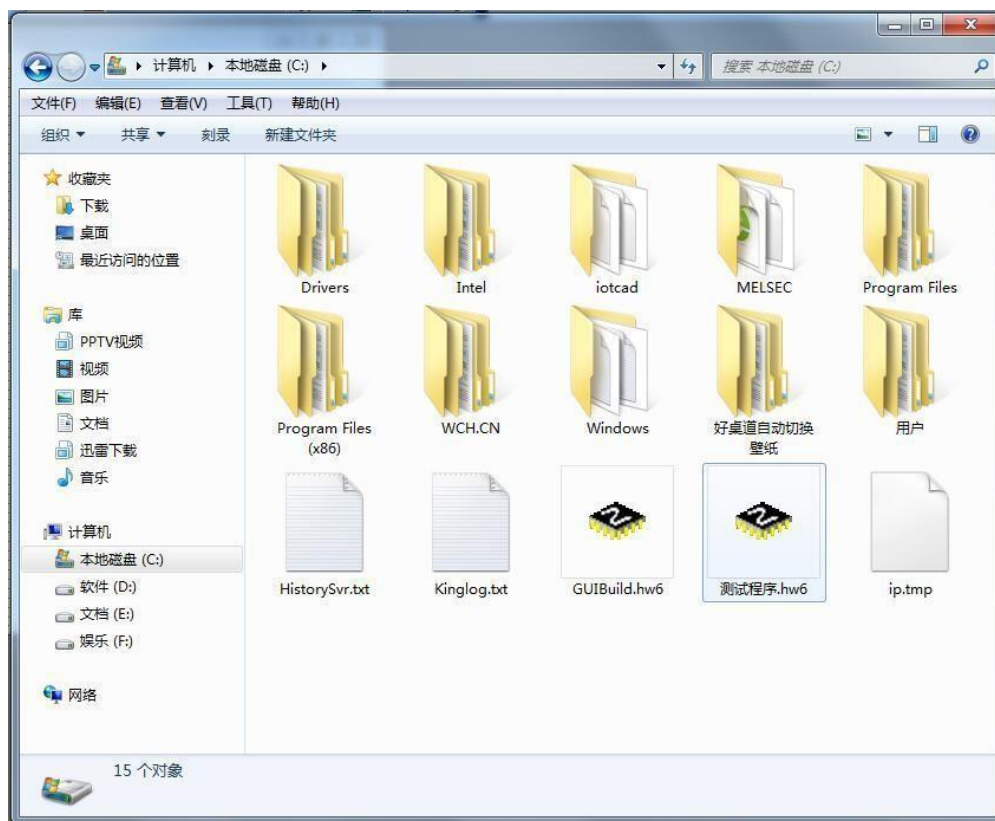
▸ 计算机 ▸ 本地磁盘 (C:) ▸

搜索 本地磁盘 (C:)

文件(F) 编辑(E) 查看(V) 工具(T) 帮助(H)

组织 ▾ 共享 ▾ 刻录 新建文件夹

收藏夹
下载
桌面
最近访问的位置

库
PPTV视频
视频
图片
文档
迅雷下载
音乐

计算机
本地磁盘 (C:)
软件 (D:)
文档 (E:)
娱乐 (F:)

网络

Drivers
Intel
iotcad
MELSEC
Program Files
Program Files (x86)
WCH.CN
Windows
好桌道自动切换壁纸
用户
HistorySvr.txt
Kinglog.txt
GUIBuild.hw6
测试程序.hw6
ip.tmp

15 个对象